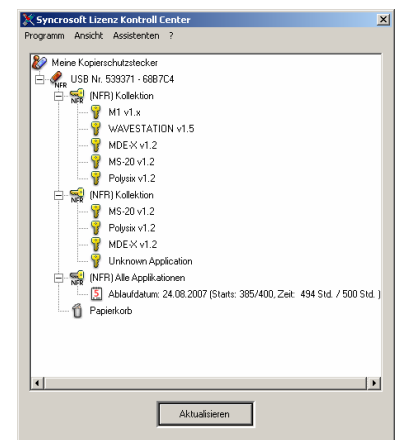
Syncrosoft Lizenz Kontroll Center

Programm Ansicht Assistenten ?

Meine Kopierschutzstecker
USB Nr. 539371 - 68B7C4
NFR
(NFR) Kollektion
M1 v1.x
WAVESTATION v1.5
MDE-X v1.2
MS-20 v1.2
Polysix v1.2
NFR
(NFR) Kollektion
MS-20 v1.2
Polysix v1.2
MDE-X v1.2
Unknown Application
NFR
(NFR) Alle Applikationen
Ablaufdatum: 24.08.2007 (Starts: 385/400, Zeit: 494 Std. / 500 Std. )
Papierkorb

Aktualisieren